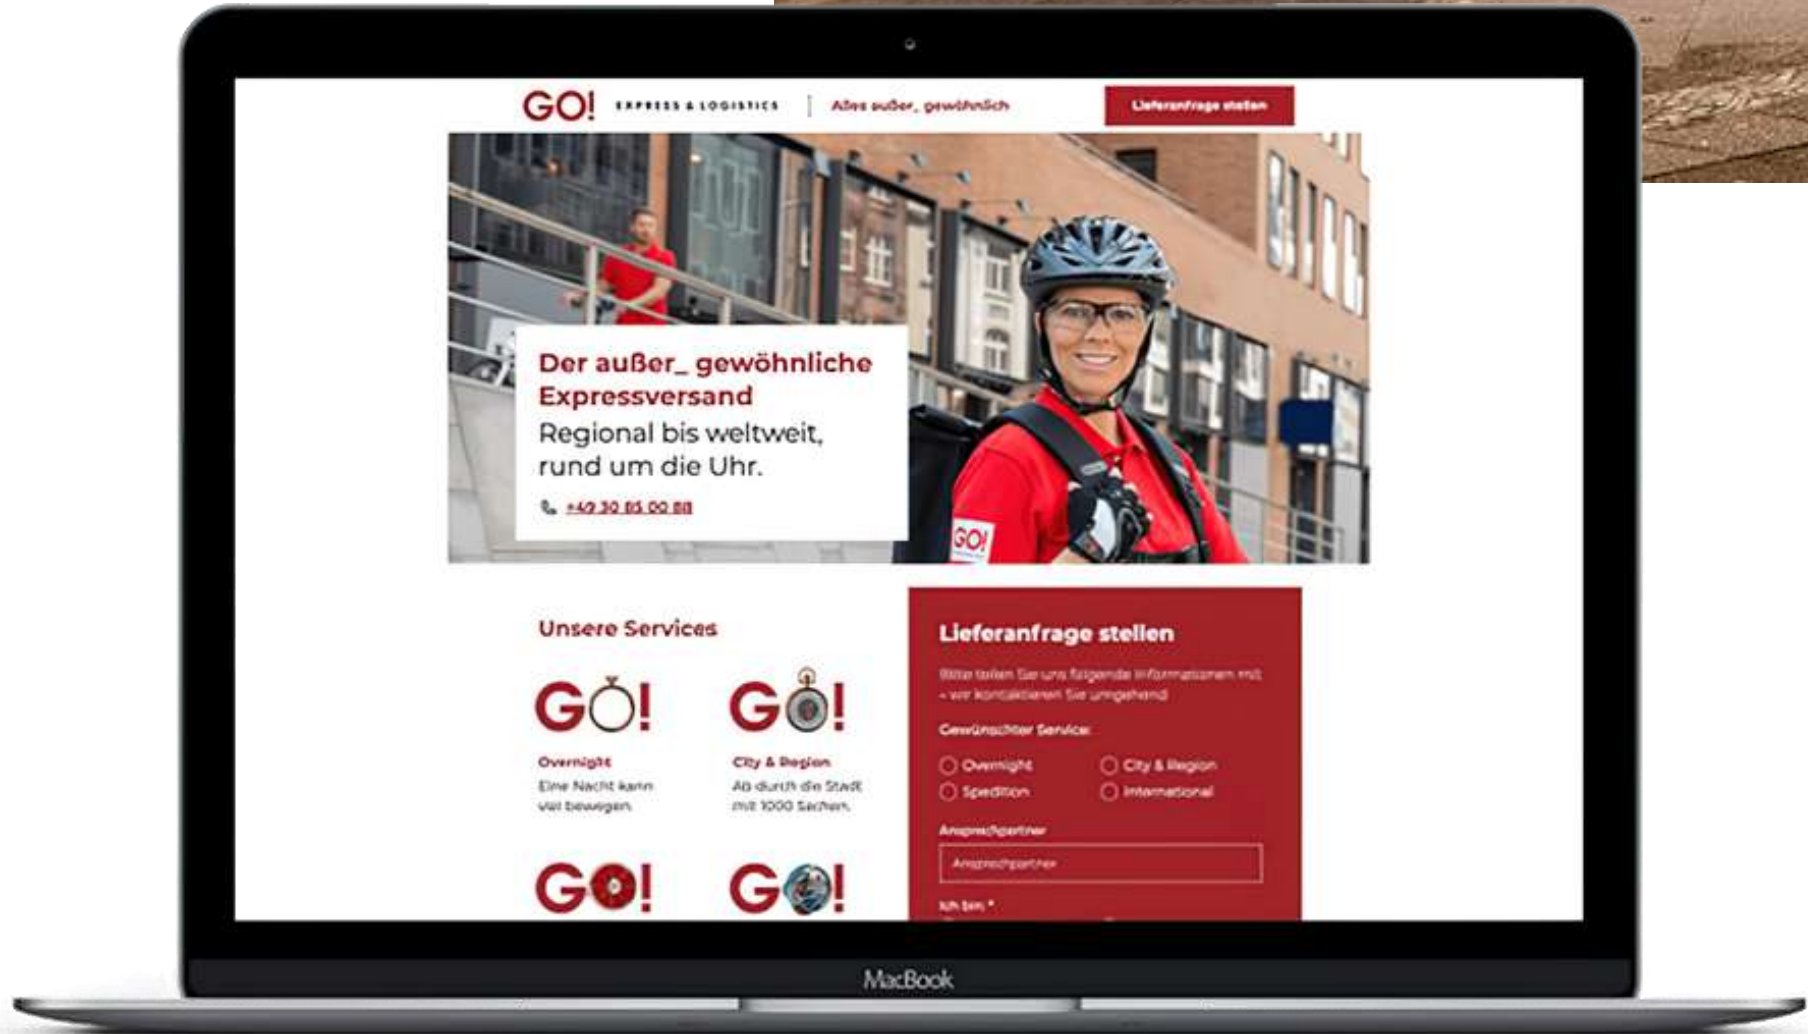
GO! EXPRESS & LOGISTICS | Alles außer_ gewöhnlich

Lieferanfrage stellen

Der außer_ gewöhnliche Expressversand
Regional bis weltweit, rund um die Uhr.

+49 30 85 00 88

GO!

Unsere Services

GO!
Overnight
Eine Nacht kann viel bewegen.

GO!
City & Region
Ab durch die Stadt mit 1000 Sachen.

GO!

GO!

Lieferanfrage stellen

Bitte teilen Sie uns folgende Informationen mit – wir kontaktieren Sie umgehend.

Gewünschter Service:

Overnight
City & Region
Spedition
International

Ansprechpartner

Ansprechpartner

Ich bin *

MacBook